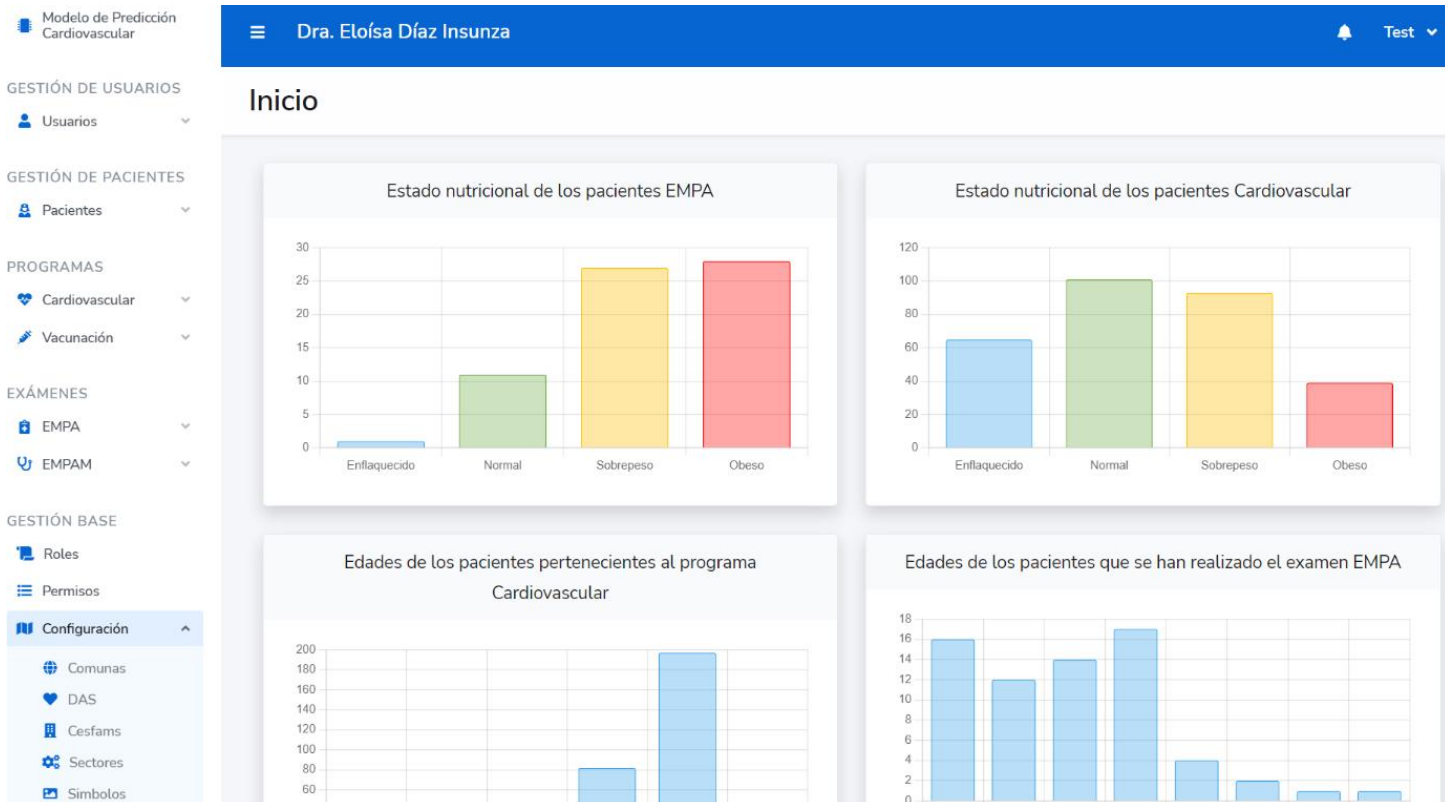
Modelo de Predicción Cardiovascular

GESTIÓN DE USUARIOS
Usuarios

GESTIÓN DE PACIENTES
Pacientes

PROGRAMAS
Cardiovascular
Vacunación

EXÁMENES
EMPA
EMPAM

GESTIÓN BASE
Roles
Permisos
Configuración
Comunas
DAS
Cesfams
Sectores
Simbolos

Dra. Eloísa Díaz Insunza
Test

Inicio

Estado nutricional de los pacientes EMPA
30
25
20
15
10
5
0
Enflaquecido Normal Sobrepeso Obeso

Estado nutricional de los pacientes Cardiovascular
120
100
80
60
40
20
0
Enflaquecido Normal Sobrepeso Obeso

Edades de los pacientes pertenecientes al programa Cardiovascular
200
180
160
140
120
100
80
60

Edades de los pacientes que se han realizado el examen EMPA
18
16
14
12
10
8
6
4
2
0